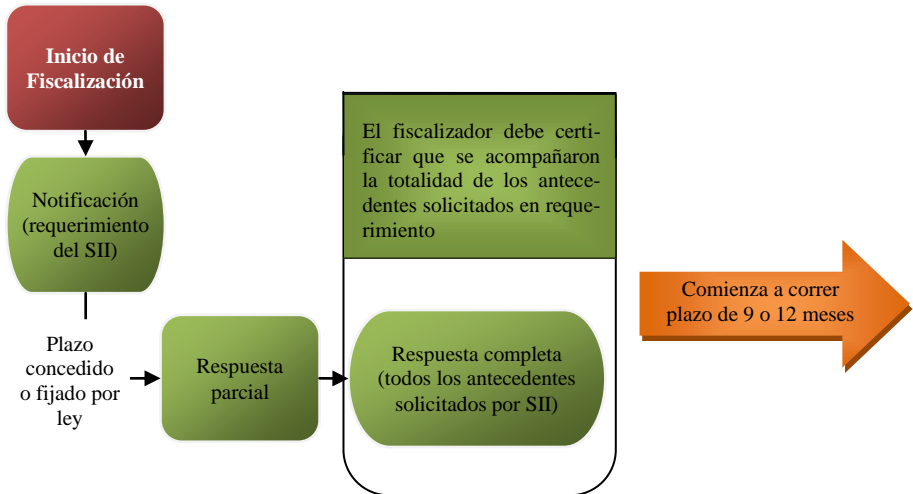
Inicio de Fiscalización

Notificación (requerimiento del SII)

Plazo concedido o fijado por ley

Respuesta parcial

El fiscalizador debe certificar que se acompañaron la totalidad de los antecedentes solicitados en requerimiento

Respuesta completa (todos los antecedentes solicitados por SII)

Comienza a correr plazo de 9 o 12 meses